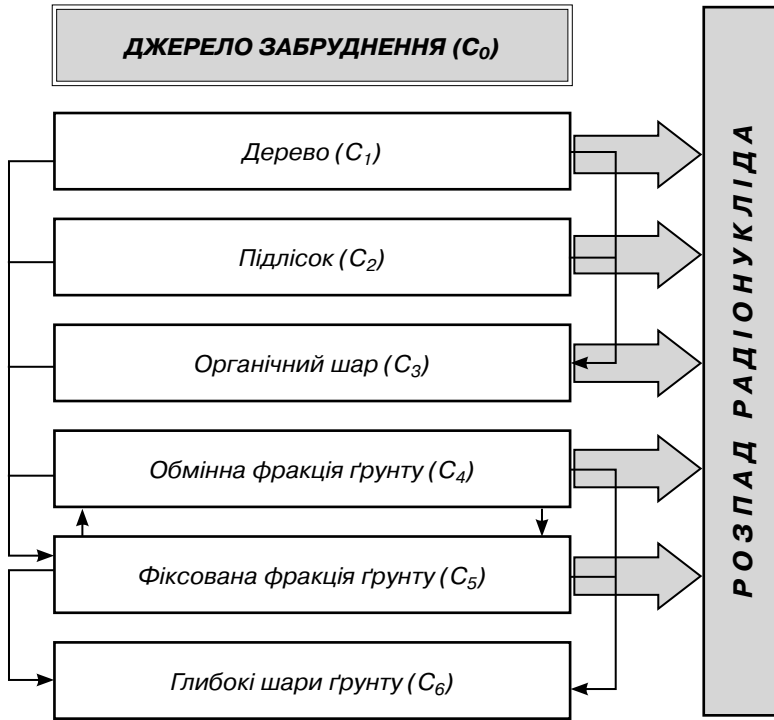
ДЖЕРЕЛО ЗАБРУДНЕННЯ ($C_0$)

Дерево ($C_1$)

Підлісок ($C_2$)

Органічний шар ($C_3$)

Обмінна фракція ґрунту ($C_4$)

Фіксована фракція ґрунту ($C_5$)

Глибокі шари ґрунту ($C_6$)

РОЗПАД РАДІОНУКЛІДА